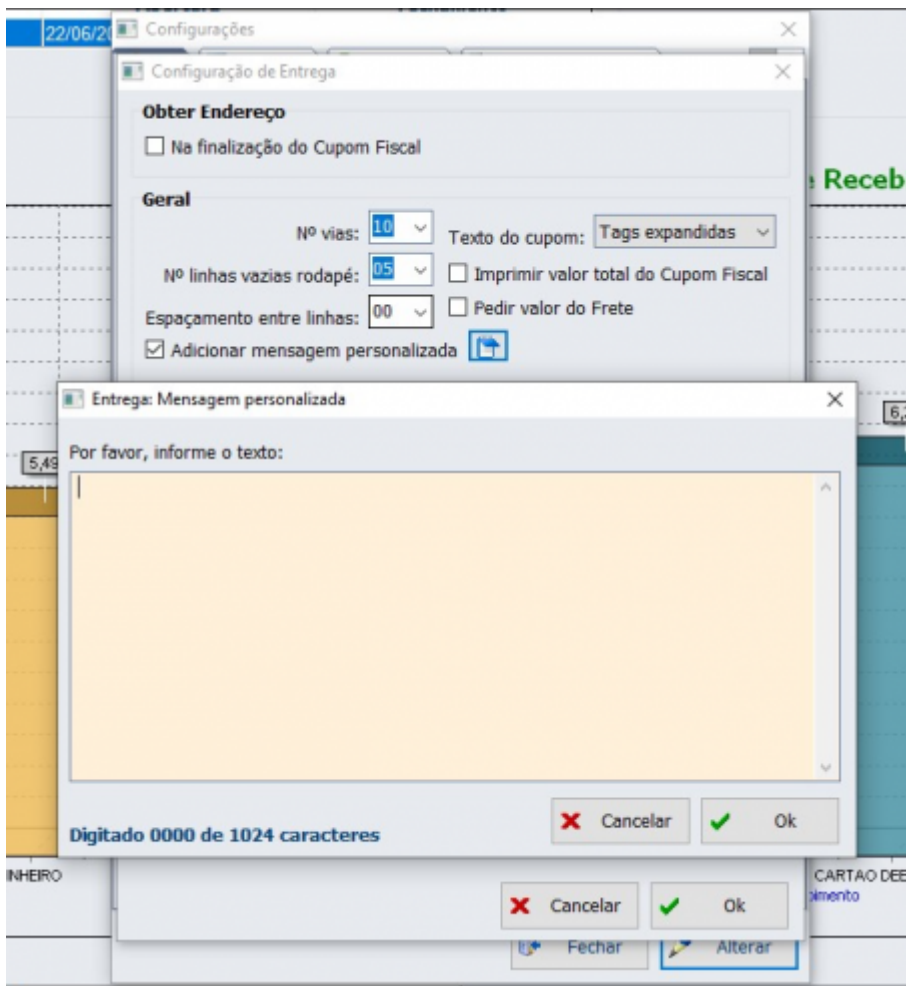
22/06/20
Configurações
Configuração de Entrega
Obter Endereço
Na finalização do Cupom Fiscal
Recebi
Geral
Nº vias: 10
Texto do cupom: Tags expandidas
Nº linhas vazias rodapé: 05
Imprimir valor total do Cupom Fiscal
Espaçamento entre linhas: 00
Pedir valor do Frete
Adicionar mensagem personalizada
Entrega: Mensagem personalizada
6,2
5,49
Por favor, informe o texto:
Cancelar
Ok
Digitado 0000 de 1024 caracteres
INHEIRO
CARTAO DEE
imento
Cancelar
Ok
Fechar
Alterar